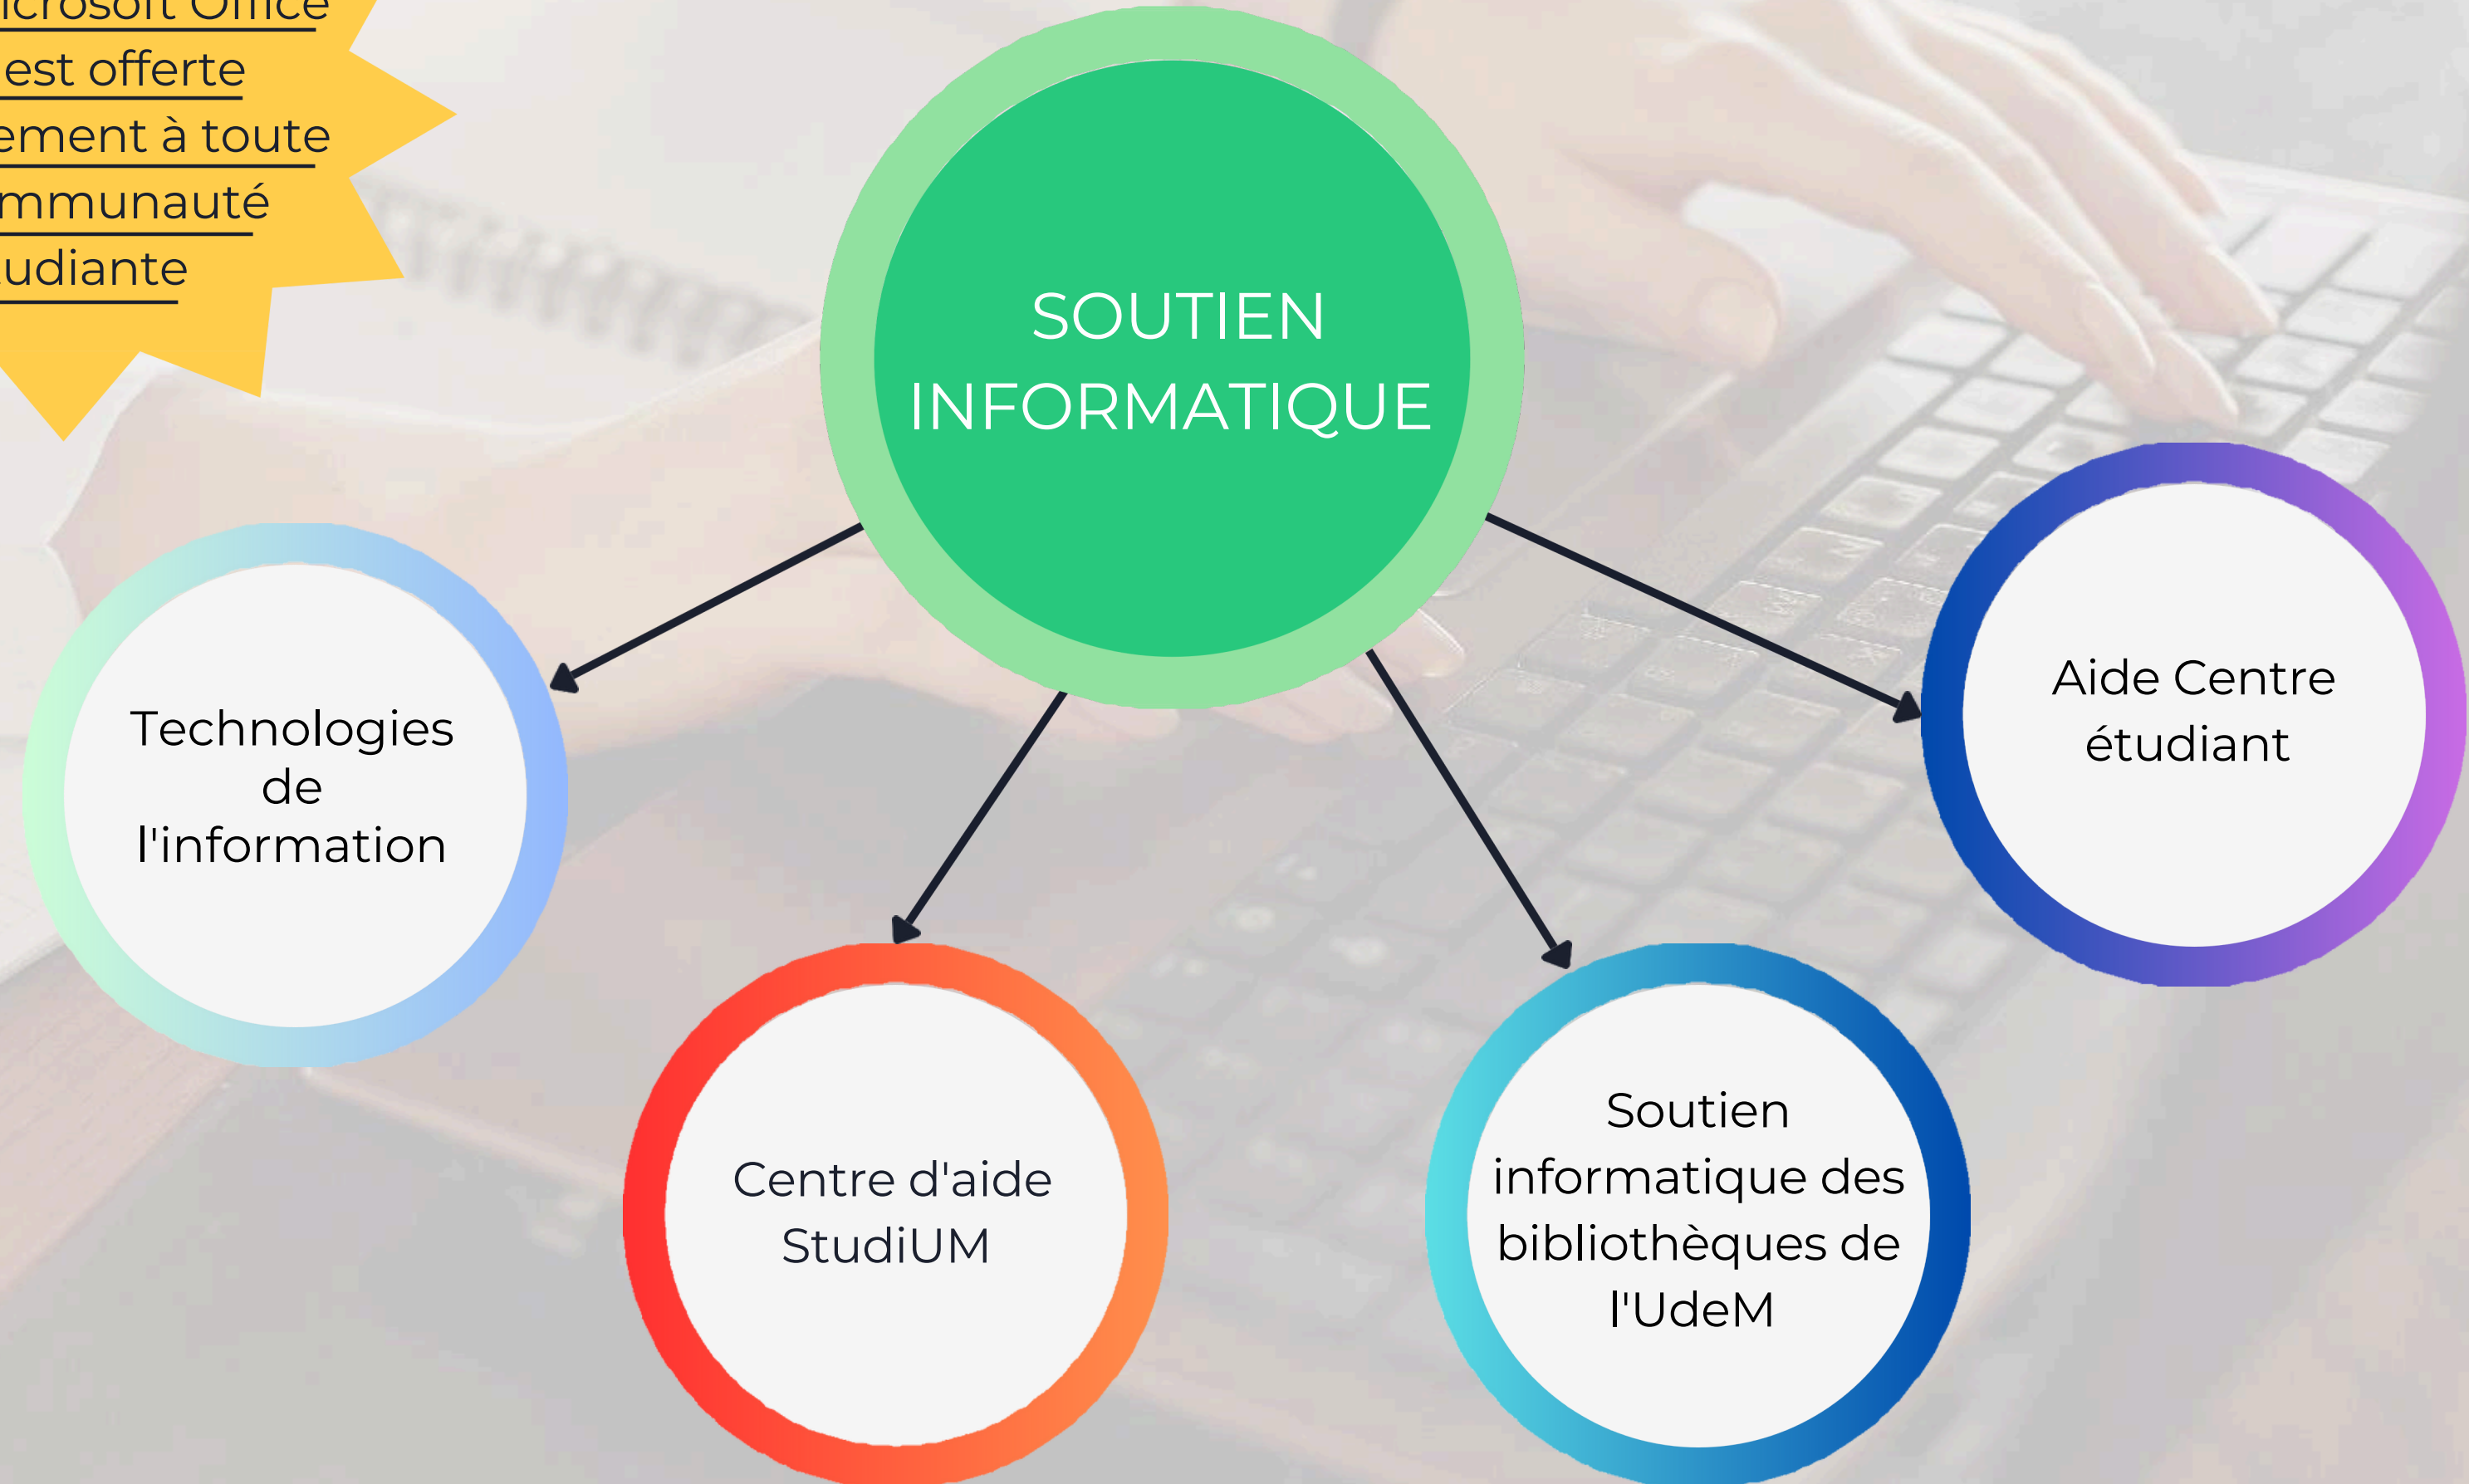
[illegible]icrosoft Office est offerte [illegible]ement à toute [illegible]mmunauté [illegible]udiante

SOUTIEN INFORMATIQUE

Technologies de l'information

Aide Centre étudiant

Centre d'aide StudiUM

Soutien informatique des bibliothèques de l'UdeM